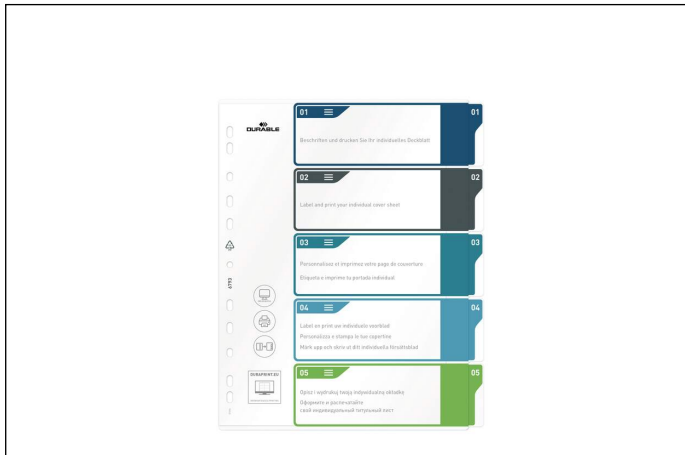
DURABLE

01

Beschriften und drucken Sie Ihr individuelles Deckblatt

01

02

Label and print your individual cover sheet

02

03

Personnalisez et imprimez votre page de couverture

Etiqueta e imprime tu portada individual

03

04

Label en print uw individuele voorblad

Personalizza e stampa la tua copertina

Märk upp och skriv ut ditt individuella försättsblad

04

05

Opisz i wydrukuj twoją indywidualną okładkę

Оформите и распечатайте свой индивидуальный титульный лист

05

6793

DURAPRINT.EU